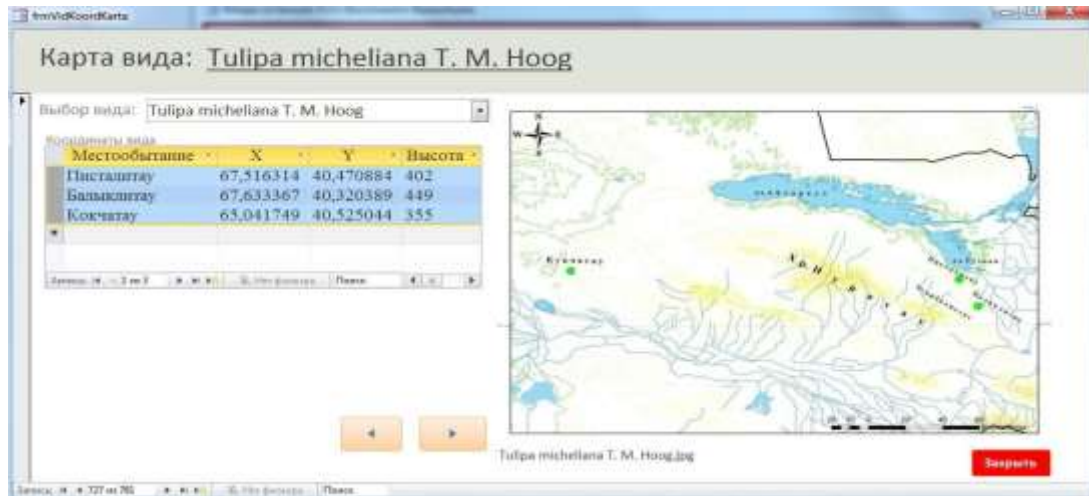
frmVidKoordKarta

Карта вида: Tulipa micheliana T. M. Hoog

Выбор вида: Tulipa micheliana T. M. Hoog

Координаты вида

| Местообитание | X | Y | Высота |
|---|---|---|---|
| Писталитау | 67,516314 | 40,470884 | 402 |
| Балыклитау | 67,633367 | 40,320389 | 449 |
| Кокчатау | 65,041749 | 40,525044 | 355 |

Запись: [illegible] 1 из 3 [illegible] Нет фильтра Поиск

Tulipa micheliana T. M. Hoog.jpg

Закрыть

Запись: 727 из 781 Нет фильтра Поиск